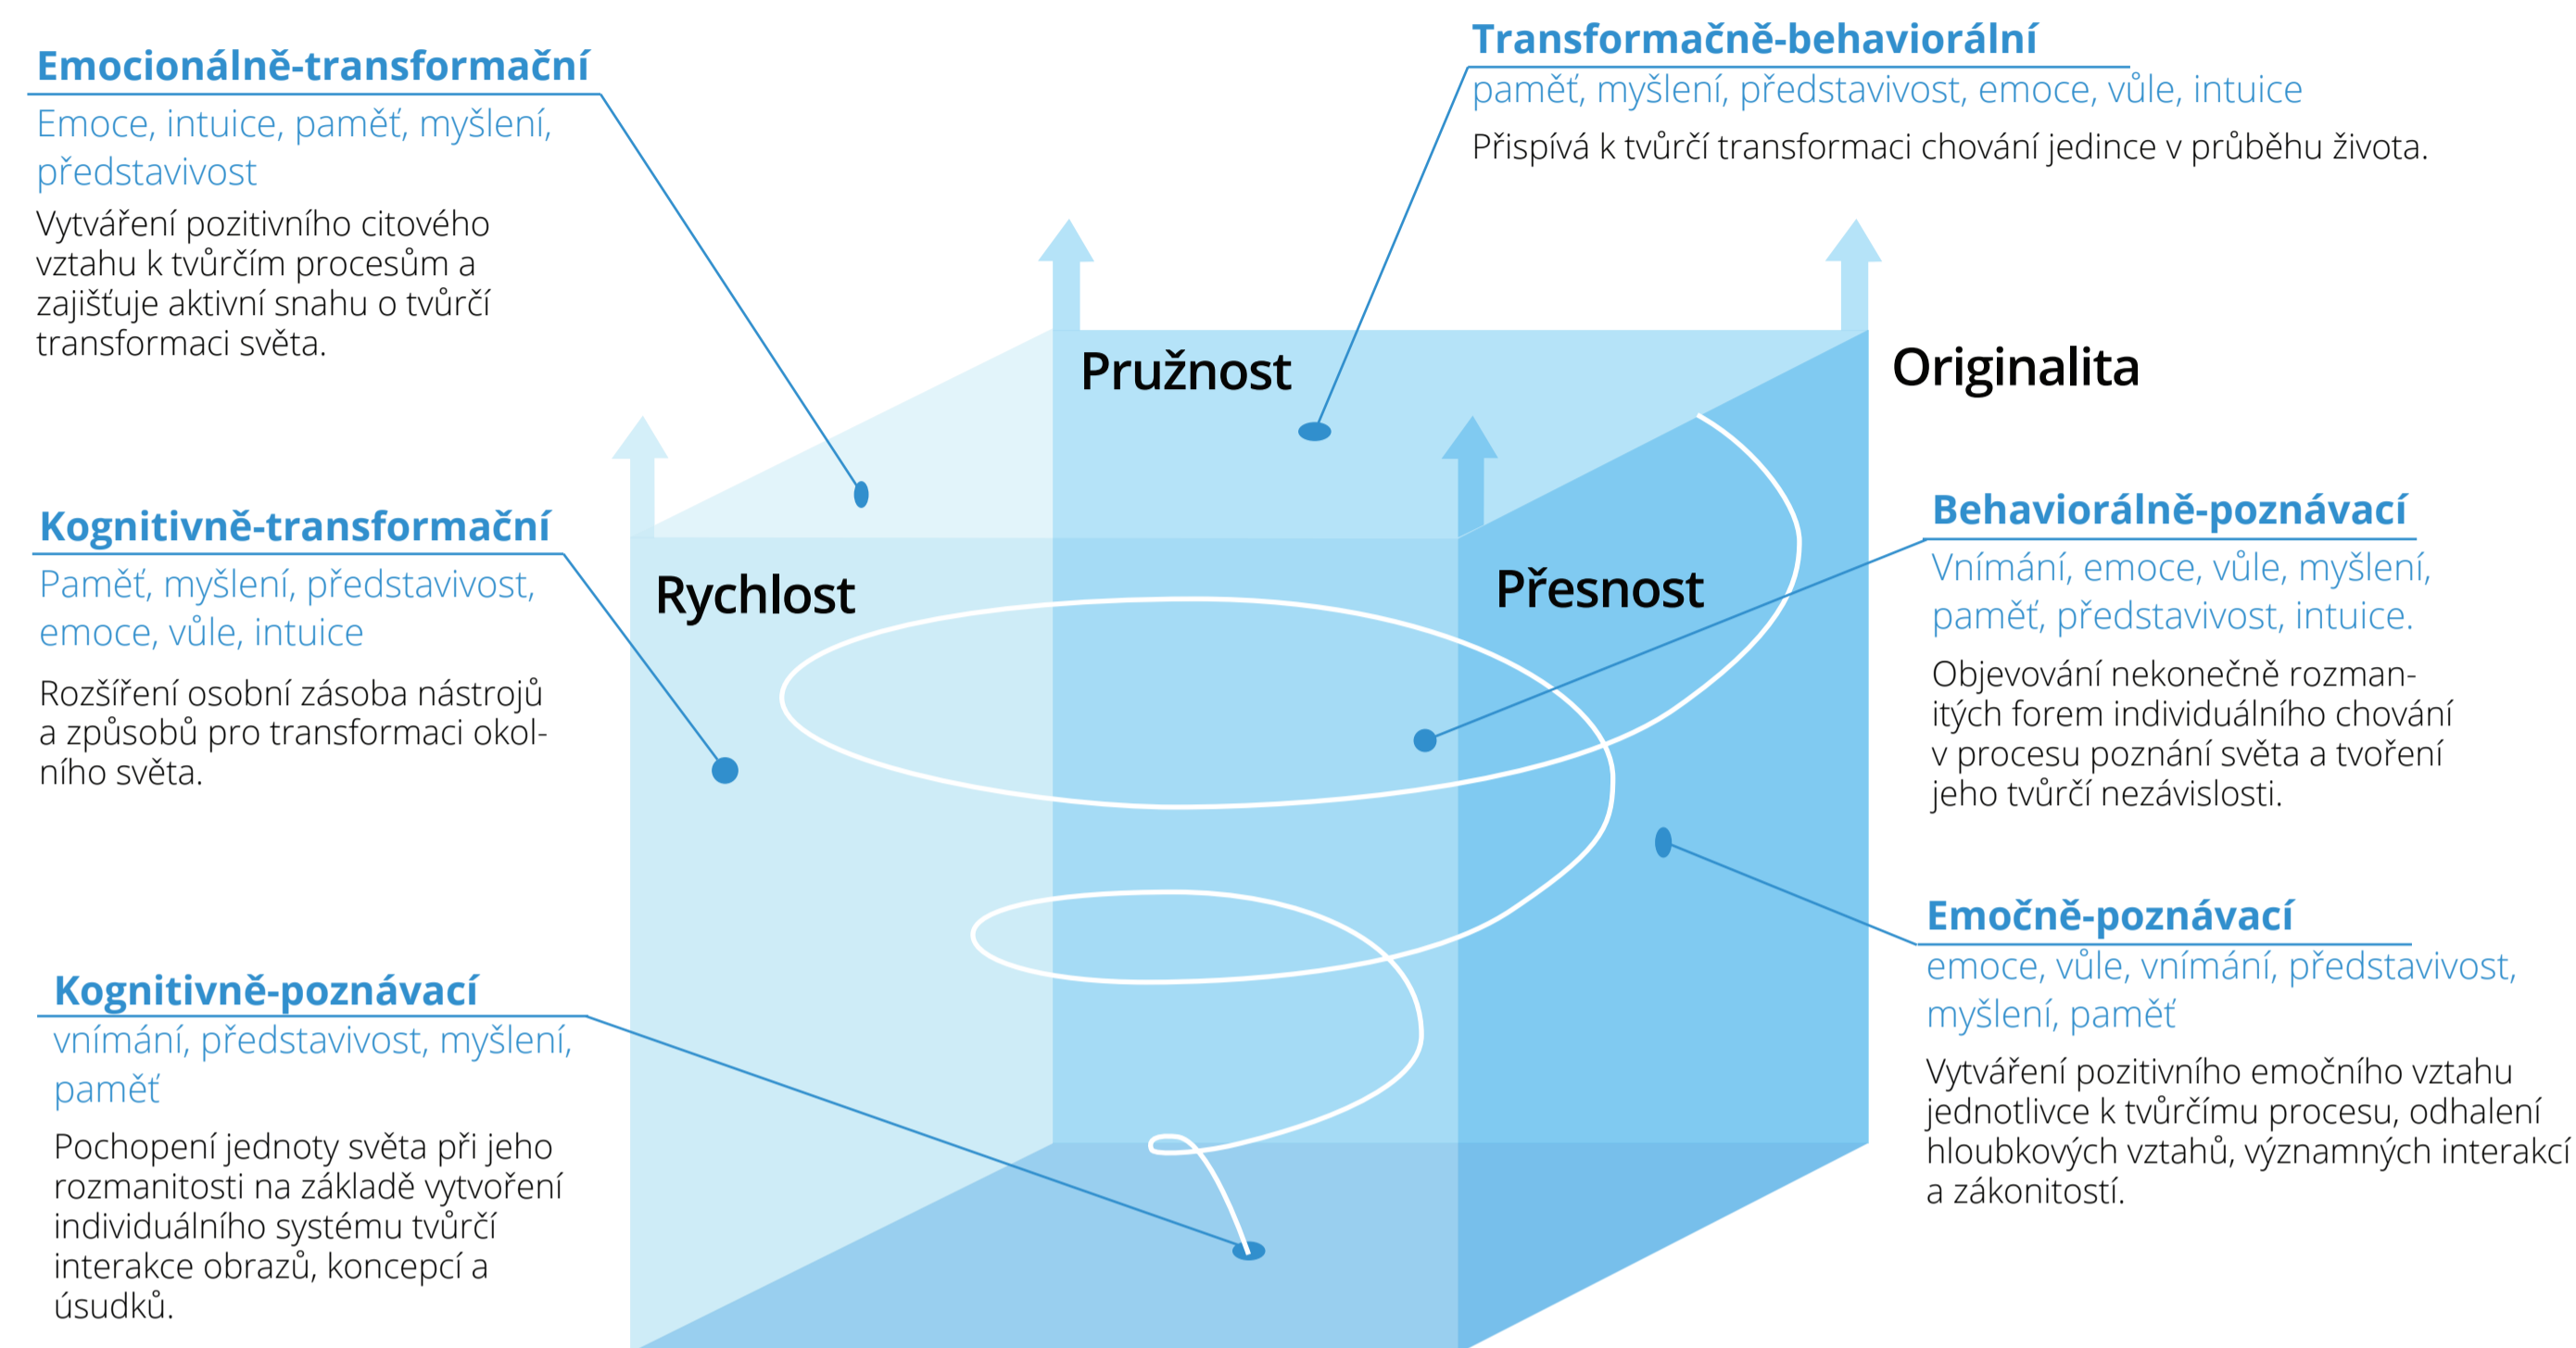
Emocionálně-transformační
Emoce, intuice, paměť, myšlení, představivost
Vytváření pozitivního citového vztahu k tvůrčím procesům a zajišťuje aktivní snahu o tvůrčí transformaci světa.

Transformačně-behaviorální
paměť, myšlení, představivost, emoce, vůle, intuice
Přispívá k tvůrčí transformaci chování jedince v průběhu života.

Pružnost

Originalita

Kognitivně-transformační
Paměť, myšlení, představivost, emoce, vůle, intuice
Rozšíření osobní zásoba nástrojů a způsobů pro transformaci okolního světa.

Rychlost

Přesnost

Behaviorálně-poznávací
Vnímání, emoce, vůle, myšlení, paměť, představivost, intuice.
Objevování nekonečně rozmanitých forem individuálního chování v procesu poznání světa a tvoření jeho tvůrčí nezávislosti.

Emočně-poznávací
emoce, vůle, vnímání, představivost, myšlení, paměť
Vytváření pozitivního emočního vztahu jednotlivce k tvůrčímu procesu, odhalení hloubkových vztahů, významných interakcí a zákonitostí.

Kognitivně-poznávací
vnímání, představivost, myšlení, paměť
Pochopení jednoty světa při jeho rozmanitosti na základě vytvoření individuálního systému tvůrčí interakce obrazů, koncepcí a úsudků.